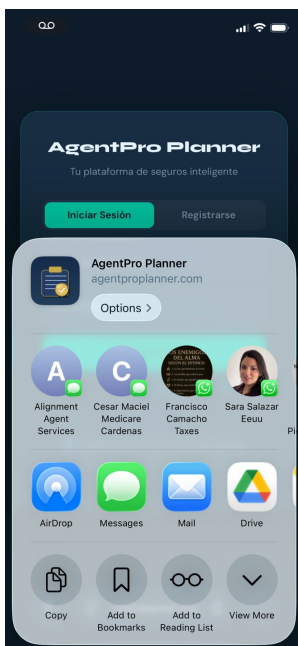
AgentPro Planner
Tu plataforma de seguros inteligente

Iniciar Sesión
Registrarse

AgentPro Planner
agentproplanner.com
Options >

A
Alignment Agent Services

C
Cesar Maciel Medicare Cardenas

Francisco Camacho Taxes

Sara Salazar Eeuu

Pi

AirDrop
Messages
Mail
Drive

Copy
Add to Bookmarks
Add to Reading List
View More